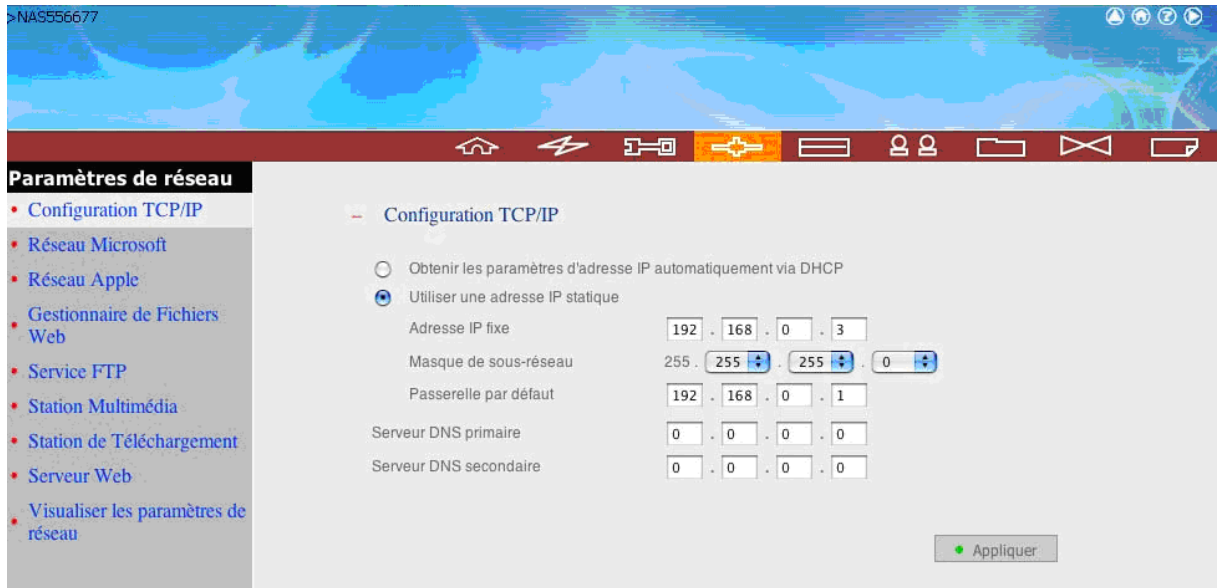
>NAS556677

Paramètres de réseau

• Configuration TCP/IP
• Réseau Microsoft
• Réseau Apple
• Gestionnaire de Fichiers Web
• Service FTP
• Station Multimédia
• Station de Téléchargement
• Serveur Web
• Visualiser les paramètres de réseau

– Configuration TCP/IP

Obtenir les paramètres d'adresse IP automatiquement via DHCP

Utiliser une adresse IP statique

| | |
|---|---|
| Adresse IP fixe | 192 . 168 . 0 . 3 |
| Masque de sous-réseau | 255 . 255 . 255 . 0 |
| Passerelle par défaut | 192 . 168 . 0 . 1 |
| Serveur DNS primaire | 0 . 0 . 0 . 0 |
| Serveur DNS secondaire | 0 . 0 . 0 . 0 |

Appliquer